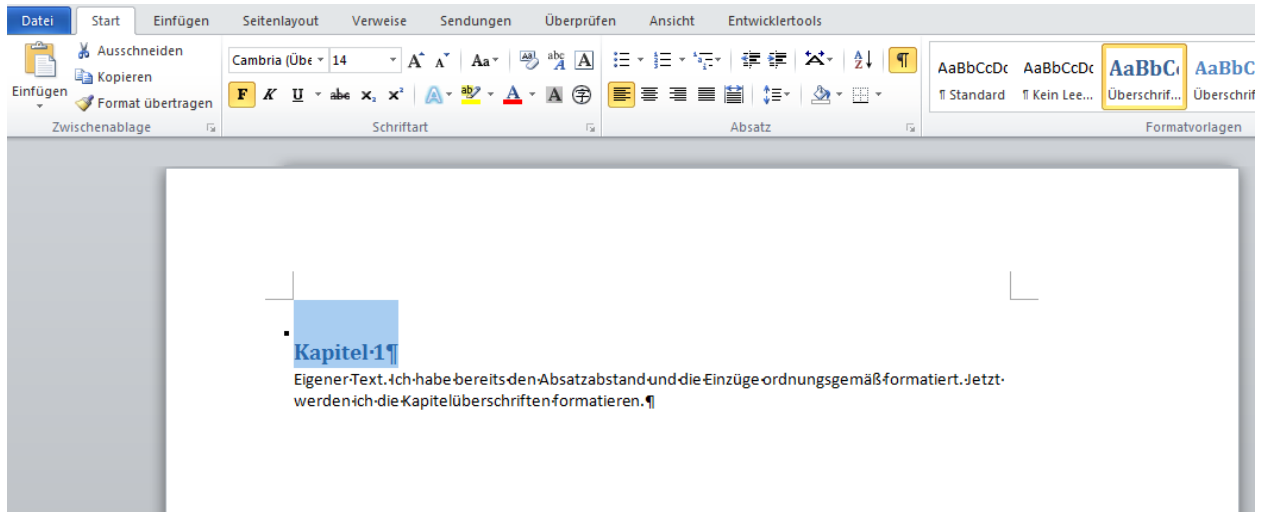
Datei Start Einfügen Seitenlayout Verweise Sendungen Überprüfen Ansicht Entwicklertools

Einfügen
Ausschneiden
Kopieren
Format übertragen
Zwischenablage

Cambria (Übe 14
F K U abe $x_2$ $x^2$
Schriftart

Absatz

AaBbCcDc ¶ Standard
AaBbCcDc ¶ Kein Lee...
AaBbC Überschrif...
AaBbC Überschrif
Formatvorlagen

Kapitel·1¶

Eigener·Text.·Ich·habe·bereits·den·Absatzabstand·und·die·Einzüge·ordnungsgemäß·formatiert.·Jetzt·werden·ich·die·Kapitelüberschriften·formatieren.¶